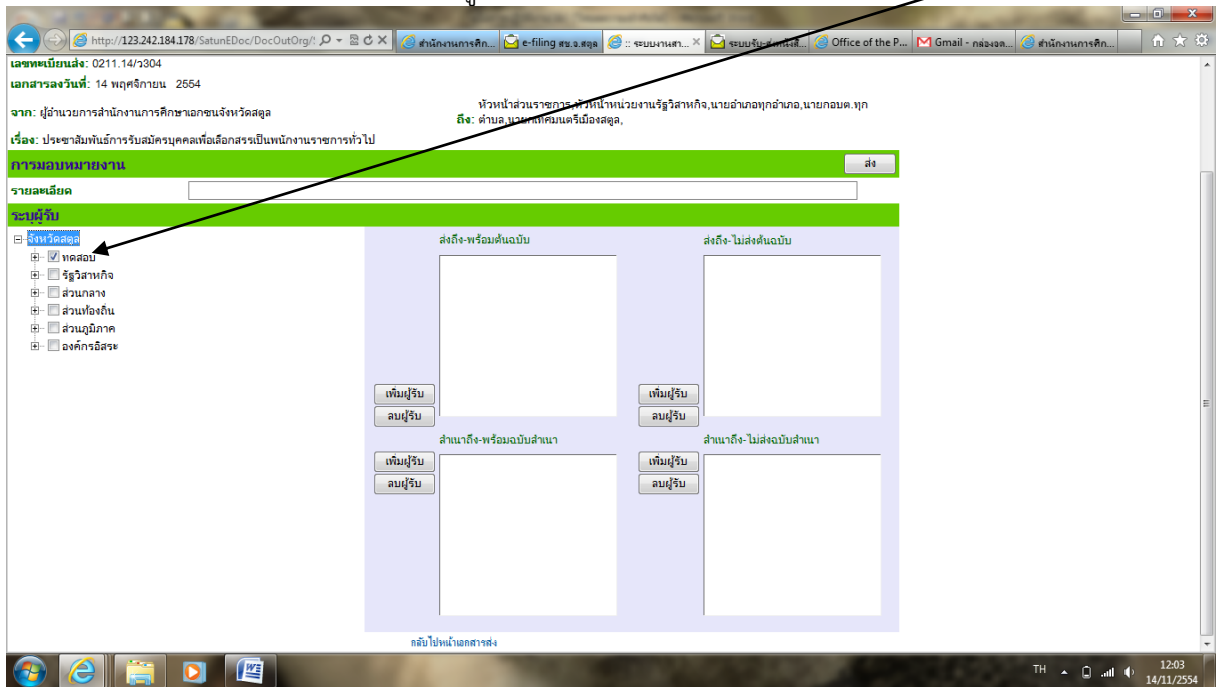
http://123.242.184.178/SatunEDoc/DocOutOrg/!

สำนักงานการศึก... | e-filing สช.จ.สตูล | :: ระบบงานสา... | ระบบรับ-ส่ง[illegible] | Office of the P... | Gmail - กล่องจด... | สำนักงานการศึก...

เลขทะเบียนส่ง: 0211.14/ว304

เอกสารลงวันที่: 14 พฤศจิกายน 2554

จาก: ผู้อำนวยการสำนักงานการศึกษาเอกชนจังหวัดสตูล

ถึง: หัวหน้าส่วนราชการ,หัวหน้าหน่วยงานรัฐวิสาหกิจ,นายอำเภอทุกอำเภอ,นายกอบต.ทุกตำบล,นายกเทศมนตรีเมืองสตูล,

เรื่อง: ประชาสัมพันธ์การรับสมัครบุคคลเพื่อเลือกสรรเป็นพนักงานราชการทั่วไป

การมอบหมายงาน

ส่ง

รายละเอียด

ระบุผู้รับ

จังหวัดสตูล
ทดสอบ
รัฐวิสาหกิจ
ส่วนกลาง
ส่วนท้องถิ่น
ส่วนภูมิภาค
องค์กรอิสระ

ส่งถึง-พร้อมต้นฉบับ

เพิ่มผู้รับ
ลบผู้รับ

ส่งถึง-ไม่ส่งต้นฉบับ

เพิ่มผู้รับ
ลบผู้รับ

สำเนาถึง-พร้อมฉบับสำเนา

เพิ่มผู้รับ
ลบผู้รับ

สำเนาถึง-ไม่ส่งฉบับสำเนา

เพิ่มผู้รับ
ลบผู้รับ

กลับไปหน้าเอกสารส่ง

TH

12:03
14/11/2554